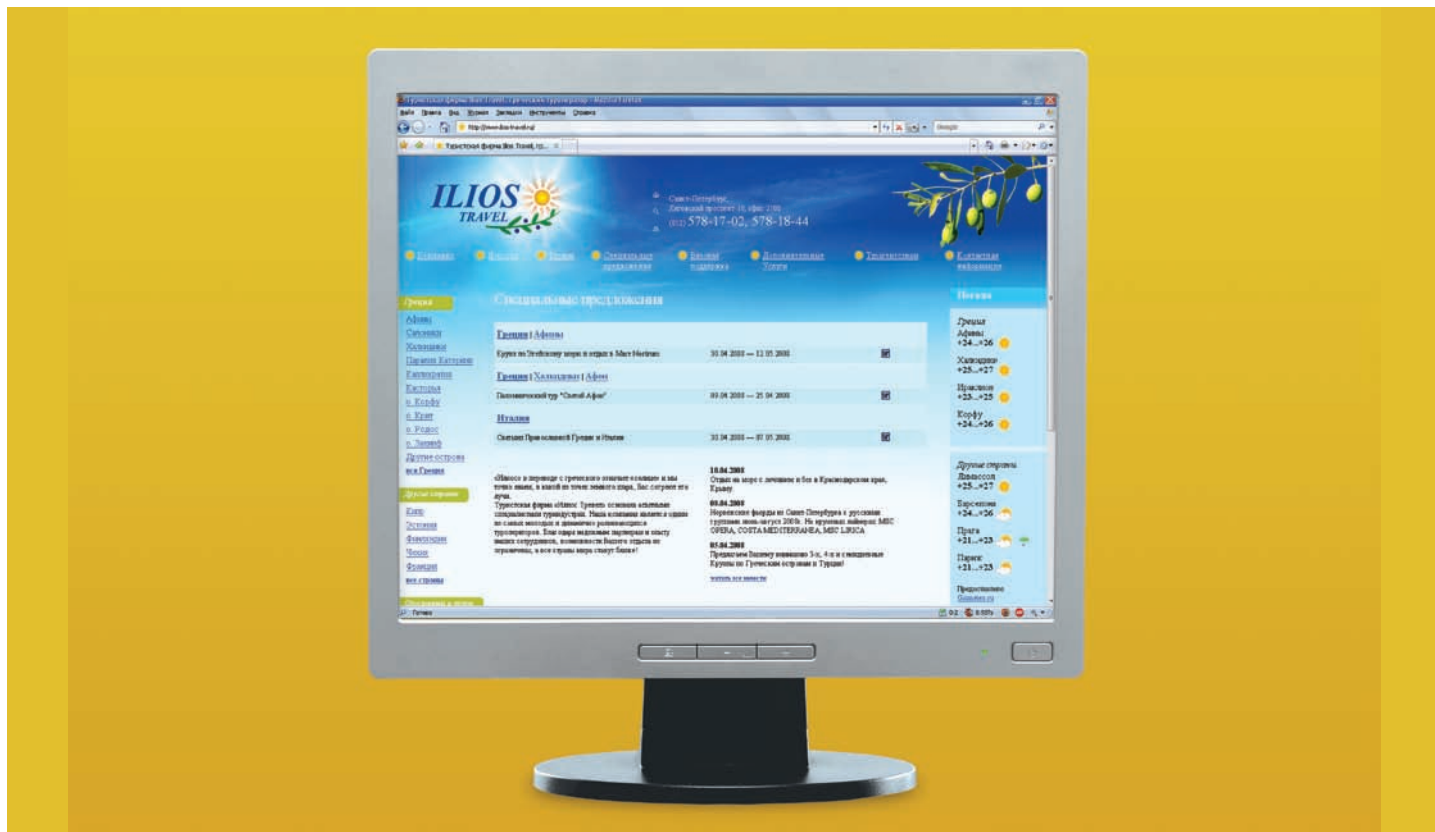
Туристская фирма Ilios Travel: греческий туроператор - Mozilla Firefox

Файл Правка Вид Журнал Закладки Инструменты Справка

http://www.ilios-travel.ru/

Google

Туристская фирма Ilios Travel, гр...

ILIOS TRAVEL

Санкт-Петербург, Литейный проспект 10, офис 2/30

(812) 578-17-02, 578-18-44

О компании Новости Туры Специальные предложения Визовая поддержка Дополнительные Услуги Туристам Контактная информация

Греция

Афины
Салоники
Халкидики
Пелион
Паралия Катерини
Каламбака
Кастория
о. Корфу
о. Крит
о. Родос
о. Закинф
Другие острова
вся Греция

Другие страны

Кипр
Испания
Финляндия
Чехия
Франция
все страны

Специальные предложения

Греция | Афины

Круиз по Эгейскому морю и отдых в Mare Nostrum | 30.04.2008 — 12.05.2008

Греция | Халкидики | Афон

Паломнический тур "Святой Афон" | 09.04.2008 — 25.04.2008

Италия

Святыни Православной Греции и Италии | 30.04.2008 — 07.05.2008

«Илиос» в переводе с греческого означает «солнце» и мы точно знаем, в какой из точек земного шара, Вас согреют его лучи.
Туристская фирма «Илиос Трэвел» основана опытными специалистами туриндустрии. Наша компания является одним из самых молодых и динамично развивающихся туроператоров. Благодаря надежным партнерам и опыту наших сотрудников, возможности Вашего отдыха не ограничены, а все страны мира станут ближе!

18.04.2008
Отдых на море с лечением и без в Краснодарском крае, Крыму

08.04.2008
Норвежские фьорды из Санкт-Петербурга с русскими группами июнь-август 2008г. На круизных лайнерах: MSC OPERA, COSTA MEDITERRANEA, MSC LIRICA

05.04.2008
Предлагаем Вашему вниманию 3-х, 4-х и 5 звездочные Круизы по Греческим островам и Турции!

читать все новости

Погода

Греция
Афины
+24...+26
Халкидики
+25...+27
Ираклион
+23...+25
Корфу
+24...+26

Другие страны
Лимассол
+25...+27
Барселона
+24...+26
Прага
+21...+23
Париж
+21...+23

Предоставлено Gismeteo.ru

Готово